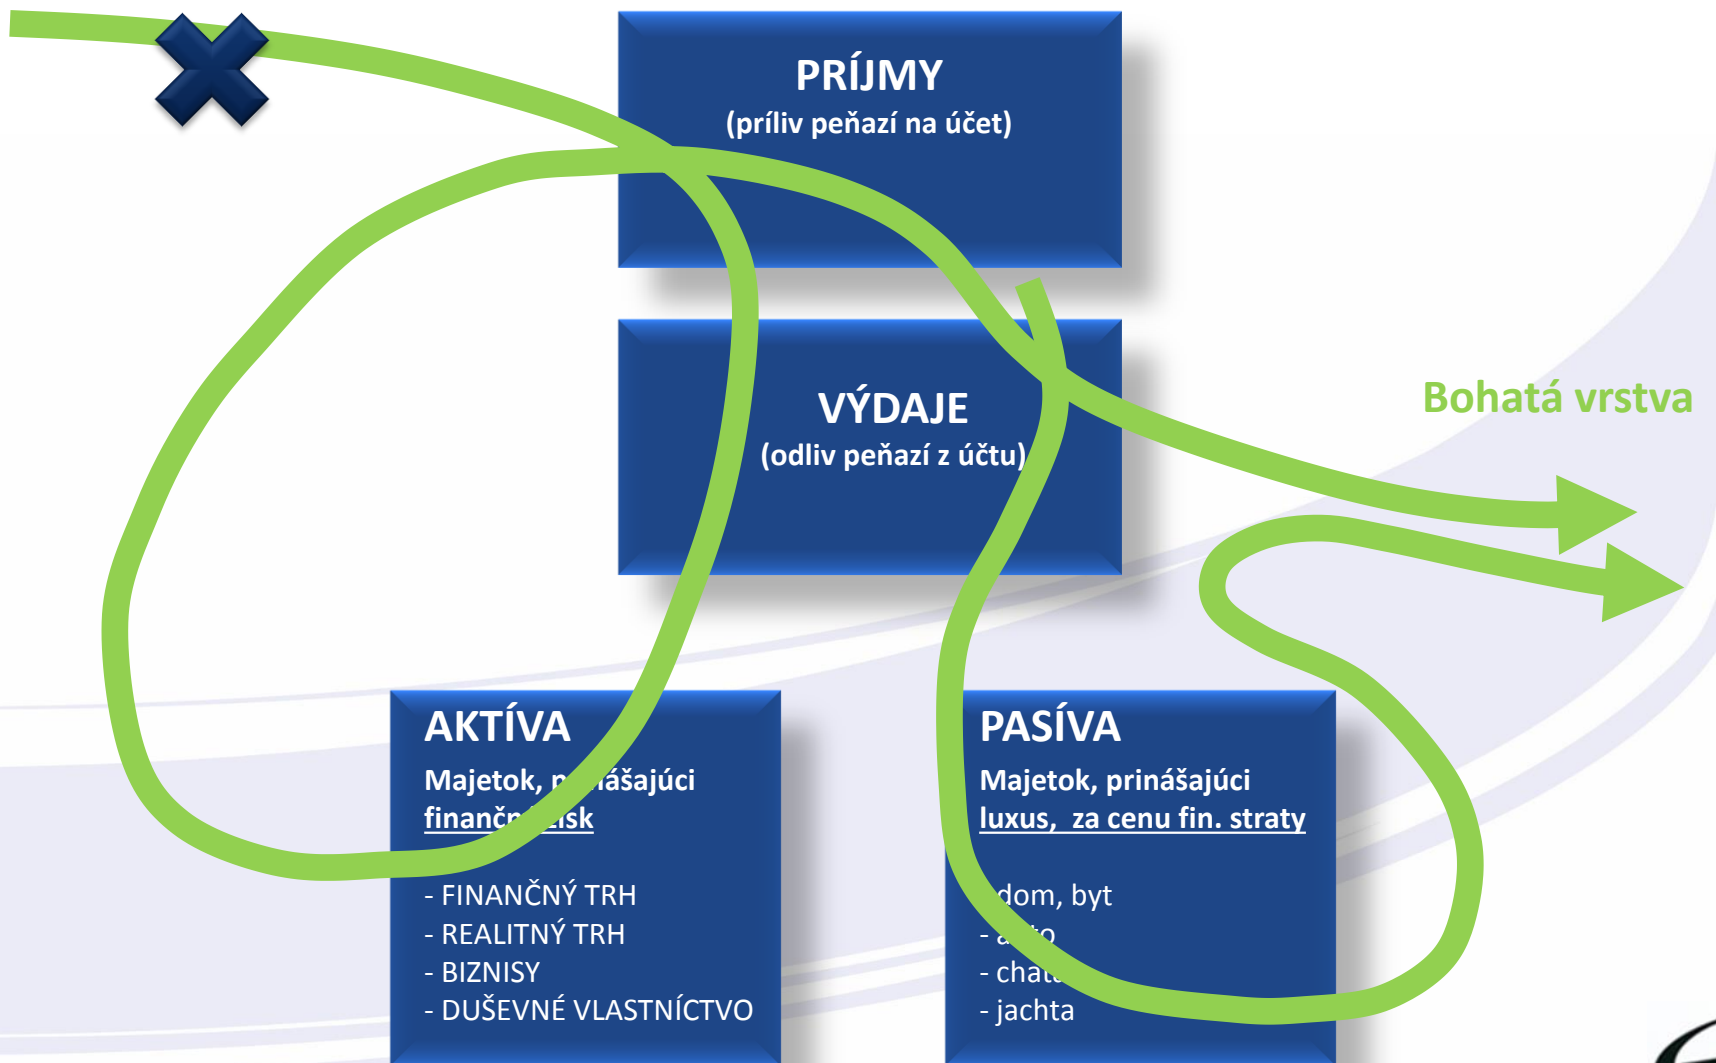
PRÍJMY
(príliv peňazí na účet)

VÝDAJE
(odliv peňazí z účtu)

Bohatá vrstva

AKTÍVA
Majetok, p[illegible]ášajúci finančn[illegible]isk

- FINANČNÝ TRH
- REALITNÝ TRH
- BIZNISY
- DUŠEVNÉ VLASTNÍCTVO

PASÍVA
Majetok, prinášajúci luxus, za cenu fin. straty

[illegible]dom, byt
- a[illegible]o
- chat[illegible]
- jachta